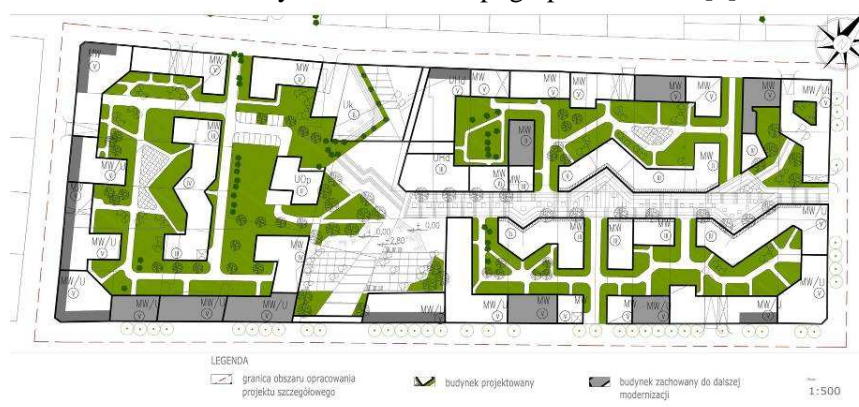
MW
MW
Uk
UHr
MW
MW
MW/U
MW
MW/U
MW/U
UOp
UHr
MW
MW
MW/U
MW/U
MW/U
MW/U
MW/U
MW/U
MW
MW
MW
0,00
-2,80
0,00

LEGENDA
granica obszaru opracowania projektu szczegółowego
budynek projektowany
budynek zachowany do dalszej modernizacji
1:500